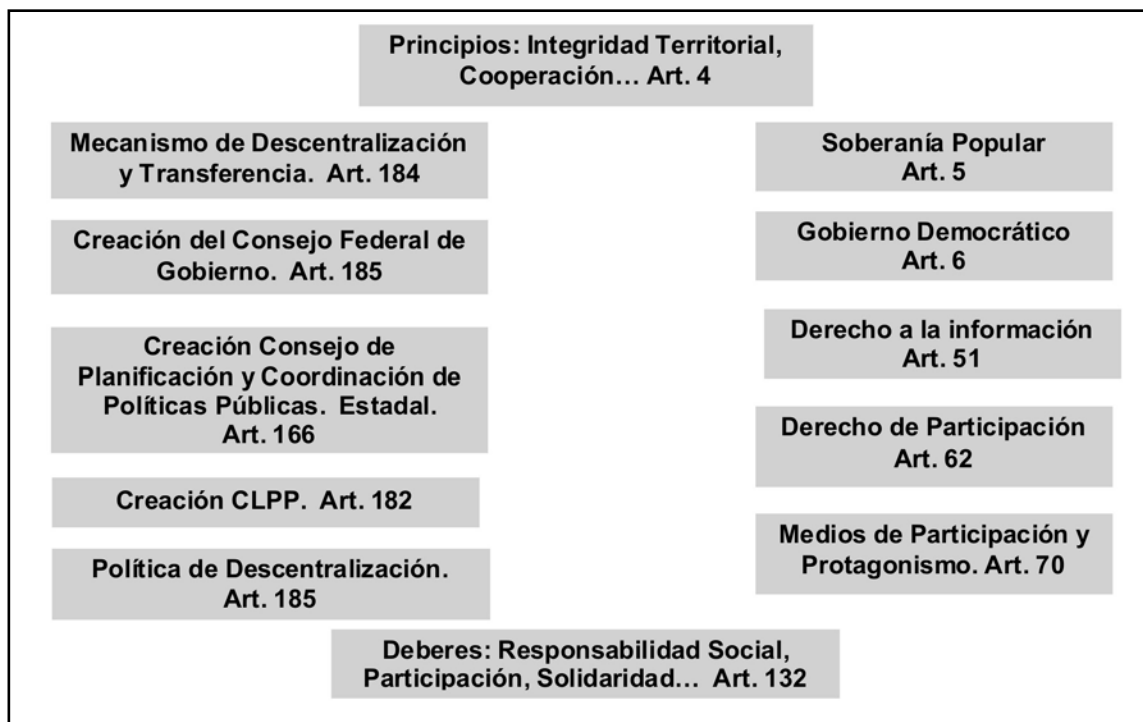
Principios: Integridad Territorial, Cooperación… Art. 4

Mecanismo de Descentralización y Transferencia. Art. 184

Creación del Consejo Federal de Gobierno. Art. 185

Creación Consejo de Planificación y Coordinación de Políticas Públicas. Estadal. Art. 166

Creación CLPP. Art. 182

Política de Descentralización. Art. 185

Soberanía Popular Art. 5

Gobierno Democrático Art. 6

Derecho a la información Art. 51

Derecho de Participación Art. 62

Medios de Participación y Protagonismo. Art. 70

Deberes: Responsabilidad Social, Participación, Solidaridad… Art. 132